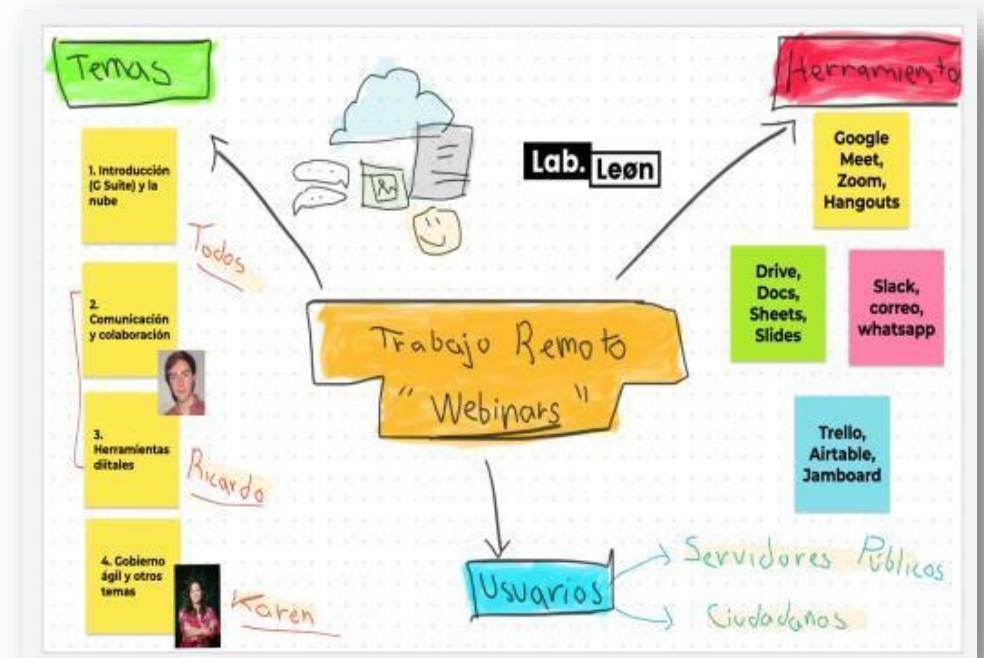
Temas

Herramientos

Lab. León

1. Introducción (G Suite) y la nube

Todos

2. Comunicación y colaboración

3. Herramientas ditales

Ricardo

4. Gobierno ágil y otros temas

Karen

Trabajo Remoto "Webinars"

Google Meet, Zoom, Hangouts

Drive, Docs, Sheets, Slides

Slack, correo, whatsapp

Trello, Airtable, Jamboard

Usuarios

Servidores Públicos

Ciudadanos